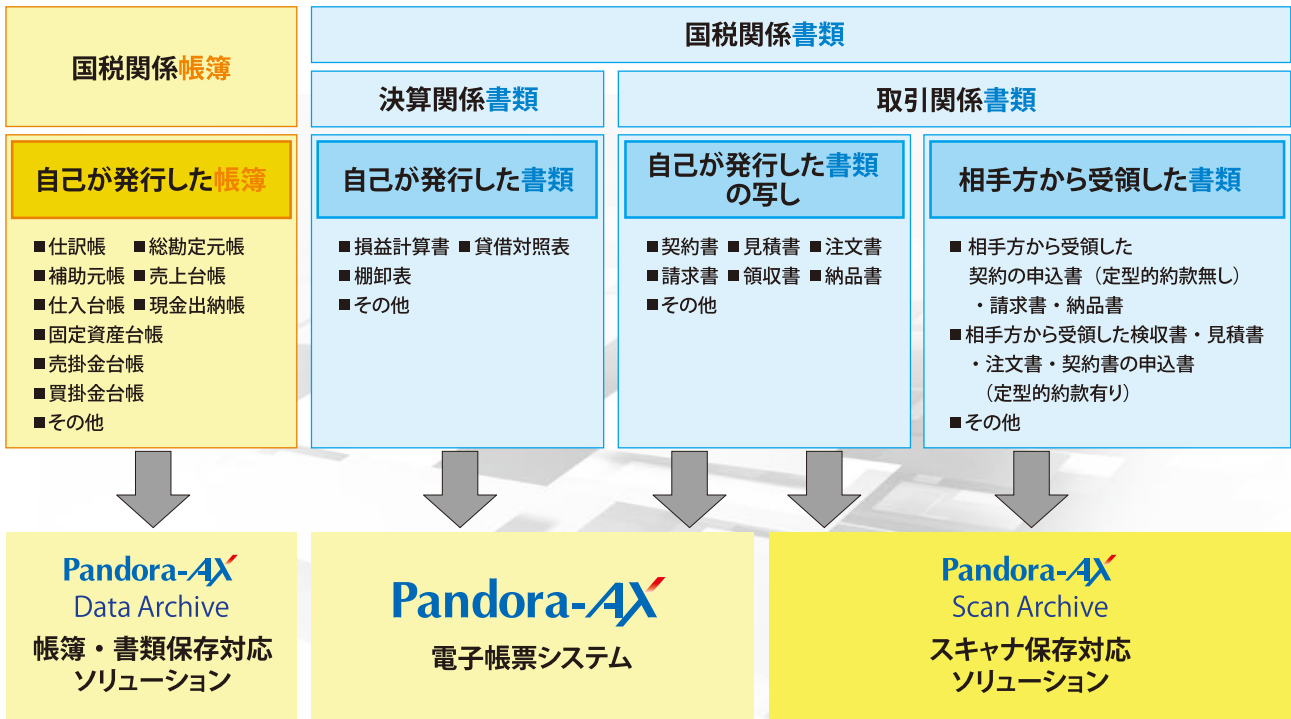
国税関係帳簿

国税関係書類

決算関係書類

取引関係書類

自己が発行した帳簿

■仕訳帳 ■総勘定元帳
■補助元帳 ■売上台帳
■仕入台帳 ■現金出納帳
■固定資産台帳
■売掛金台帳
■買掛金台帳
■その他

自己が発行した書類

■損益計算書 ■貸借対照表
■棚卸表
■その他

自己が発行した書類の写し

■契約書 ■見積書 ■注文書
■請求書 ■領収書 ■納品書
■その他

相手方から受領した書類

■ 相手方から受領した契約の申込書（定型的約款無し）・請求書・納品書
■相手方から受領した検収書・見積書・注文書・契約書の申込書（定型的約款有り）
■その他

Pandora-AX
Data Archive
帳簿・書類保存対応ソリューション

Pandora-AX
電子帳票システム

Pandora-AX
Scan Archive
スキャナ保存対応ソリューション